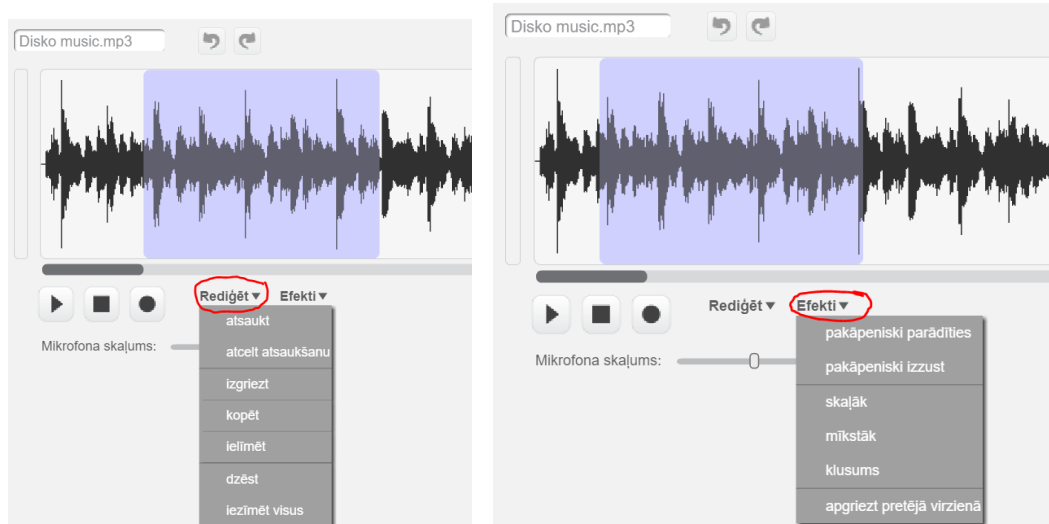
Disko music.mp3

Rediģēt ▾ Efekti ▾

atsaukt
atcelt atsaukšanu
izgriezt
kopēt
ielīmēt
dzēst
iezīmēt visus

Mikrofona skaļums:

Disko music.mp3

Rediģēt ▾ Efekti ▾

pakāpeniski parādīties
pakāpeniski izzust
skaļāk
mīkstāk
klusums
apgriezt pretējā virzienā

Mikrofona skaļums: